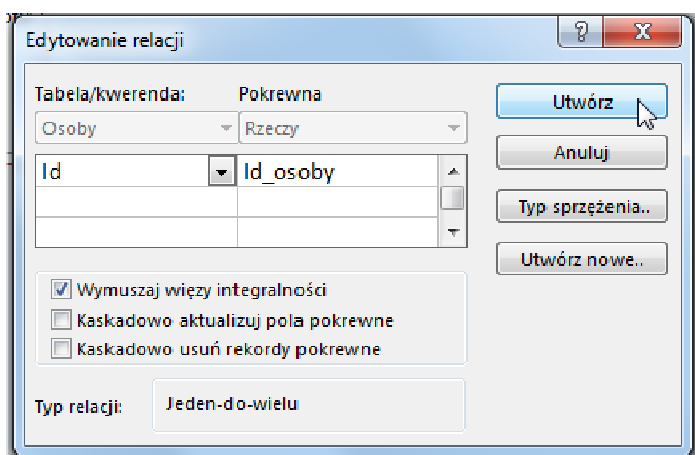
Edytowanie relacji

?

X

Tabela/kwerenda:

Pokrewna

Osoby

Rzeczy

| Id | Id_osoby |
|---|---|
| | |
| | |

Utwórz

Anuluj

Typ sprzężenia..

Utwórz nowe..

Wymuszaj więzy integralności

Kaskadowo aktualizuj pola pokrewne

Kaskadowo usuń rekordy pokrewne

Typ relacji:

Jeden-do-wielu